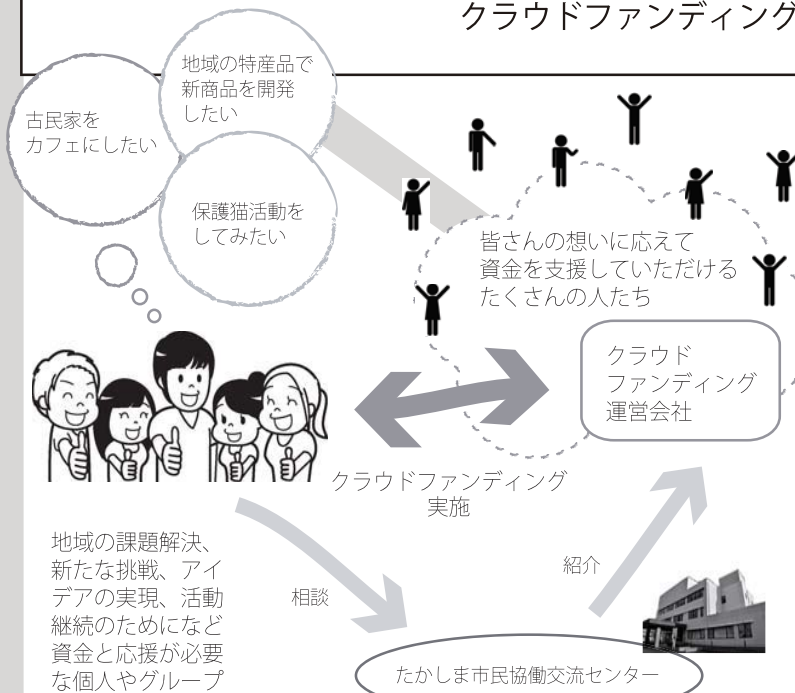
クラウドファンディング

地域の特産品で新商品を開発したい

古民家をカフェにしたい

保護猫活動をしてみたい

皆さんの想いに応えて資金を支援していただけるたくさんの人たち

クラウドファンディング運営会社

クラウドファンディング実施

地域の課題解決、新たな挑戦、アイデアの実現、活動継続のためになど資金と応援が必要な個人やグループ

相談

紹介

たかしま市民協働交流センター